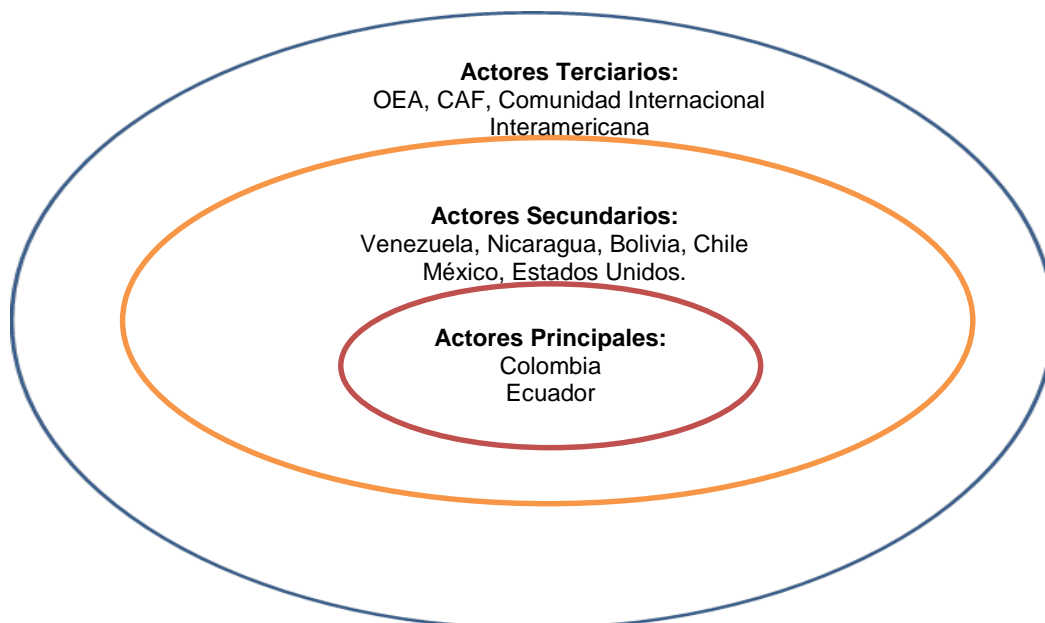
**Actores Terciarios:**
OEA, CAF, Comunidad Internacional Interamericana

**Actores Secundarios:**
Venezuela, Nicaragua, Bolivia, Chile México, Estados Unidos.

**Actores Principales:**
Colombia
Ecuador